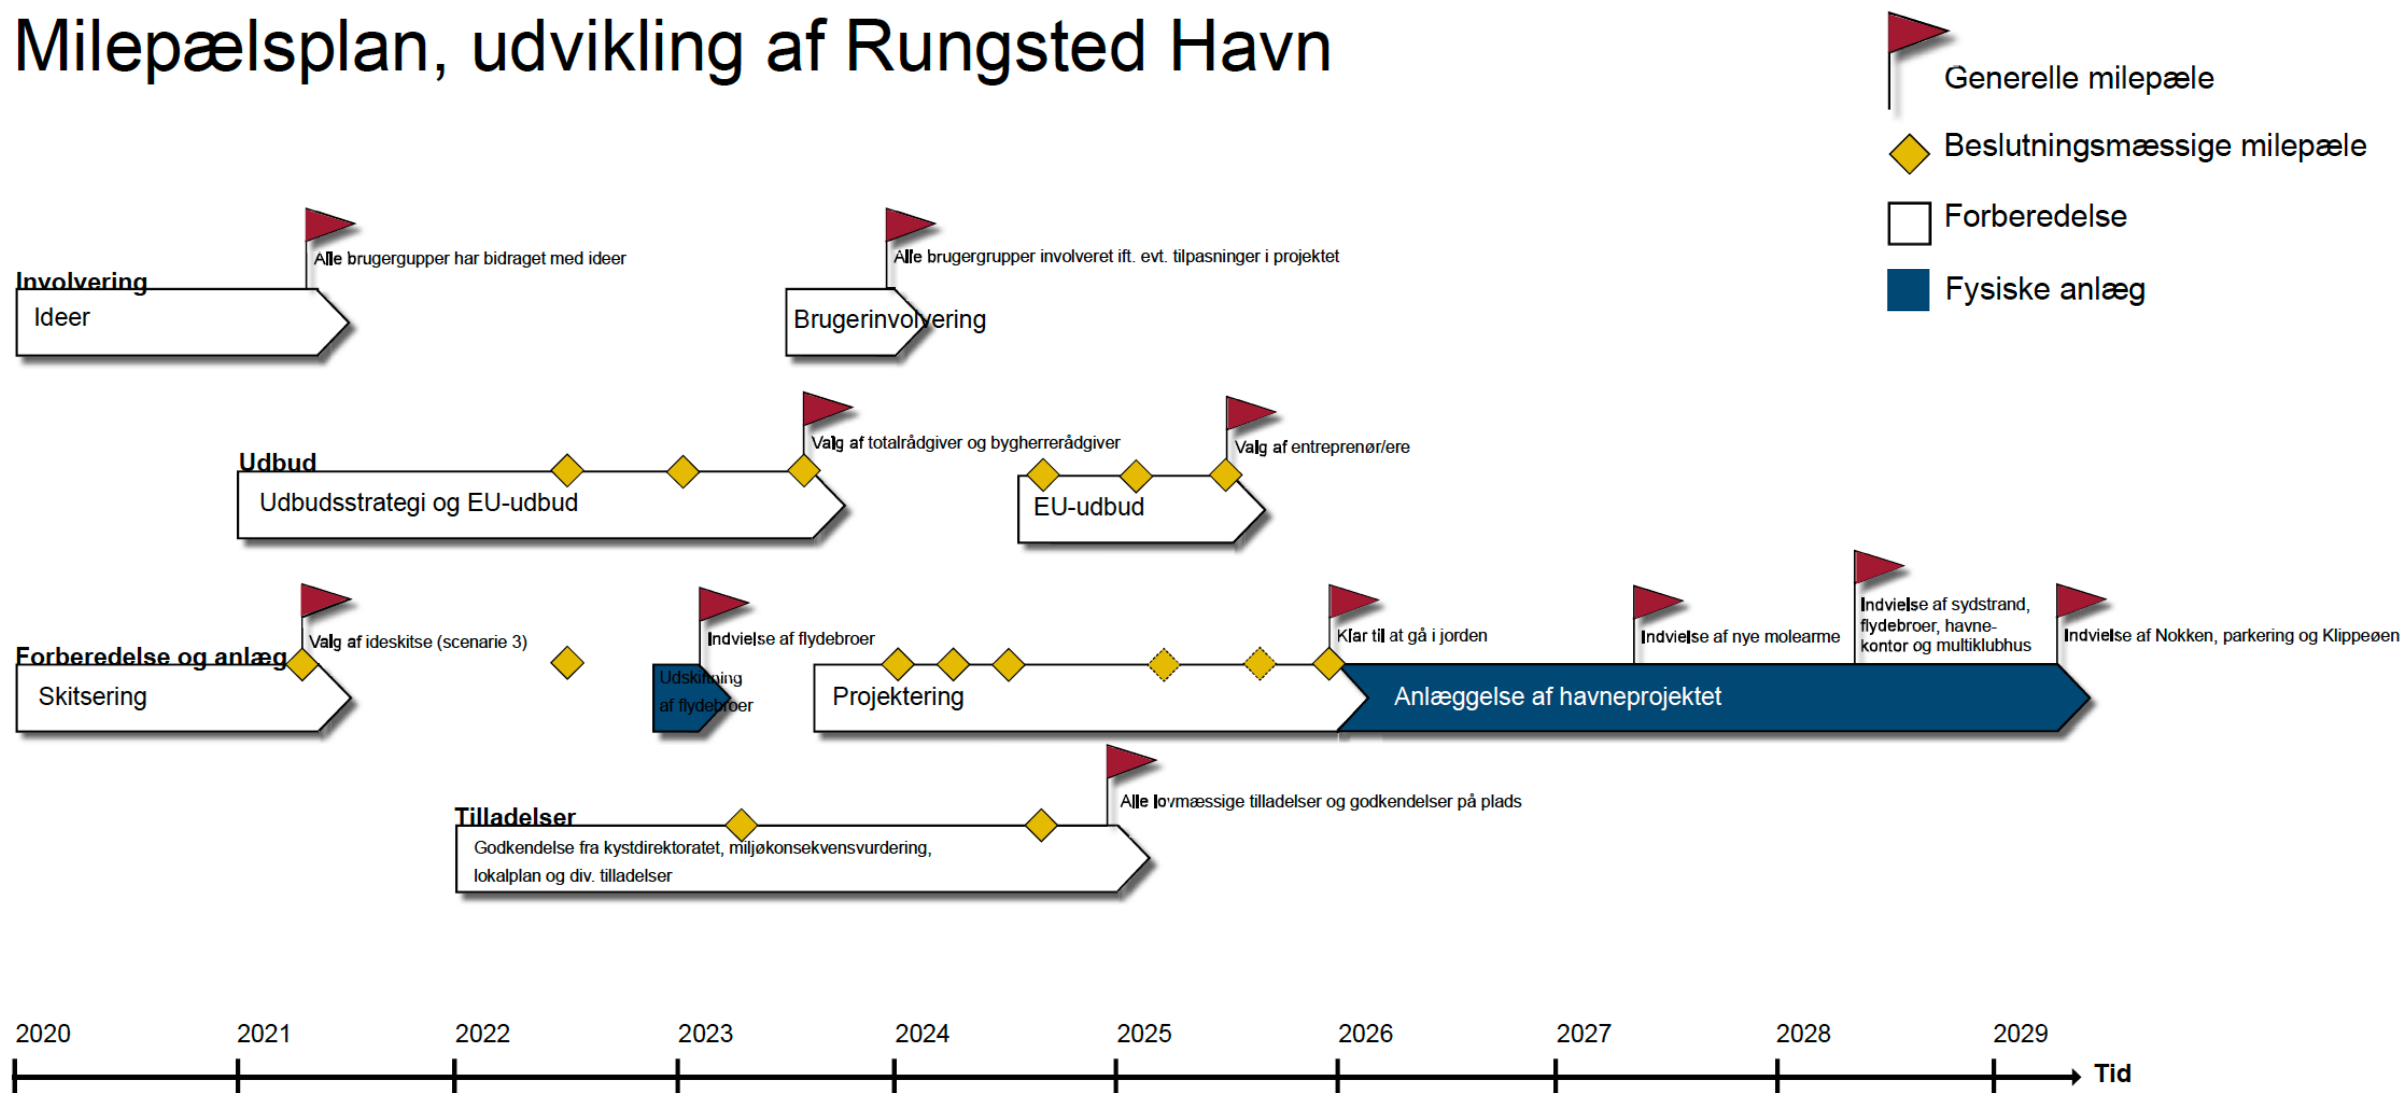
Milepælsplan, udvikling af Rungsted Havn

Generelle milepæle

Beslutningsmæssige milepæle

Forberedelse

Fysiske anlæg

Involvering

Alle brugergupper har bidraget med ideer

Ideer

Alle brugergrupper involveret ift. evt. tilpasninger i projektet

Brugerinvolvering

Udbud

Valg af totalrådgiver og bygherrerådgiver

Udbudsstrategi og EU-udbud

Valg af entreprenør/ere

EU-udbud

Forberedelse og anlæg

Valg af ideskitse (scenarie 3)

Skitsering

Indvielse af flydebroer

Udskiftning af flydebroer

Projektering

Klar til at gå i jorden

Indvielse af nye molearme

Indvielse af sydstrand, flydebroer, havnekontor og multiklubhus

Indvielse af Nokken, parkering og Klippeøen

Anlæggelse af havneprojektet

Tilladelser

Alle lovmæssige tilladelser og godkendelser på plads

Godkendelse fra kystdirektoratet, miljøkonsekvensvurdering, lokalplan og div. tilladelser

2020 2021 2022 2023 2024 2025 2026 2027 2028 2029

Tid